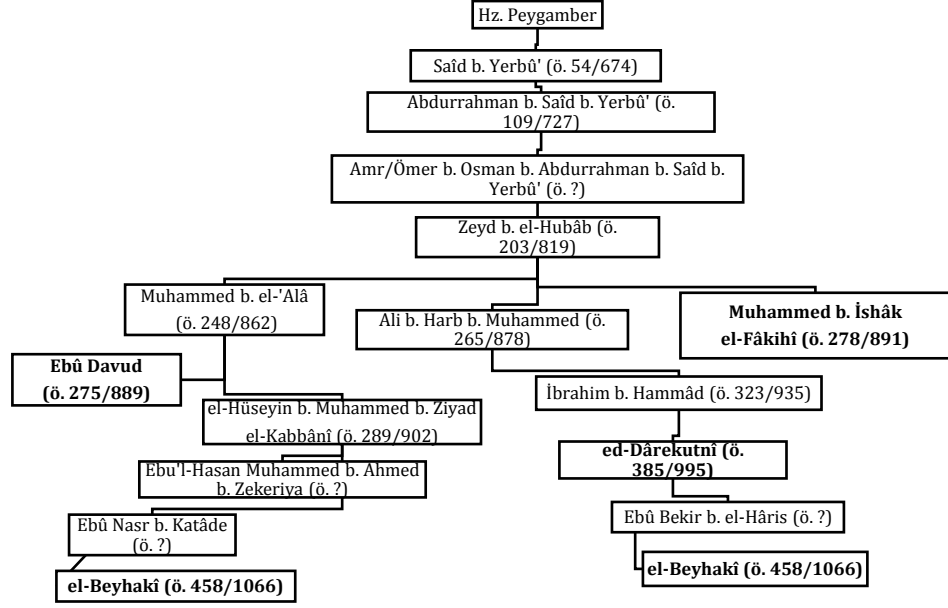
Hz. Peygamber

Saîd b. Yerbû' (ö. 54/674)

Abdurrahman b. Saîd b. Yerbû' (ö. 109/727)

Amr/Ömer b. Osman b. Abdurrahman b. Saîd b. Yerbû' (ö. ?)

Zeyd b. el-Hubâb (ö. 203/819)

Muhammed b. el-'Alâ (ö. 248/862)

Ali b. Harb b. Muhammed (ö. 265/878)

**Muhammed b. İshâk el-Fâkihî (ö. 278/891)**

**Ebû Davud (ö. 275/889)**

el-Hüseyin b. Muhammed b. Ziyad el-Kabbânî (ö. 289/902)

İbrahim b. Hammâd (ö. 323/935)

Ebu'l-Hasan Muhammed b. Ahmed b. Zekeriya (ö. ?)

**ed-Dârekutnî (ö. 385/995)**

Ebû Nasr b. Katâde (ö. ?)

Ebû Bekir b. el-Hâris (ö. ?)

**el-Beyhakî (ö. 458/1066)**

**el-Beyhakî (ö. 458/1066)**